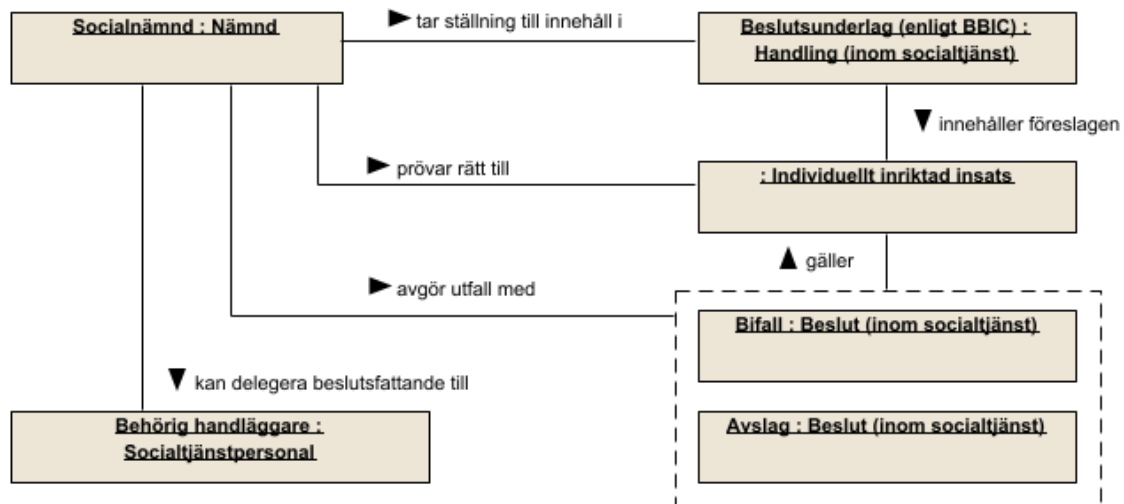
Socialnämnd : Nämnd

► tar ställning till innehåll i

Beslutsunderlag (enligt BBIC) : Handling (inom socialtjänst)

▼ innehåller föreslagen

► prövar rätt till

: Individuellt inriktad insats

▲ gäller

► avgör utfall med

Bifall : Beslut (inom socialtjänst)

▼ kan delegera beslutsfattande till

Avslag : Beslut (inom socialtjänst)

Behörig handläggare : Socialtjänstpersonal